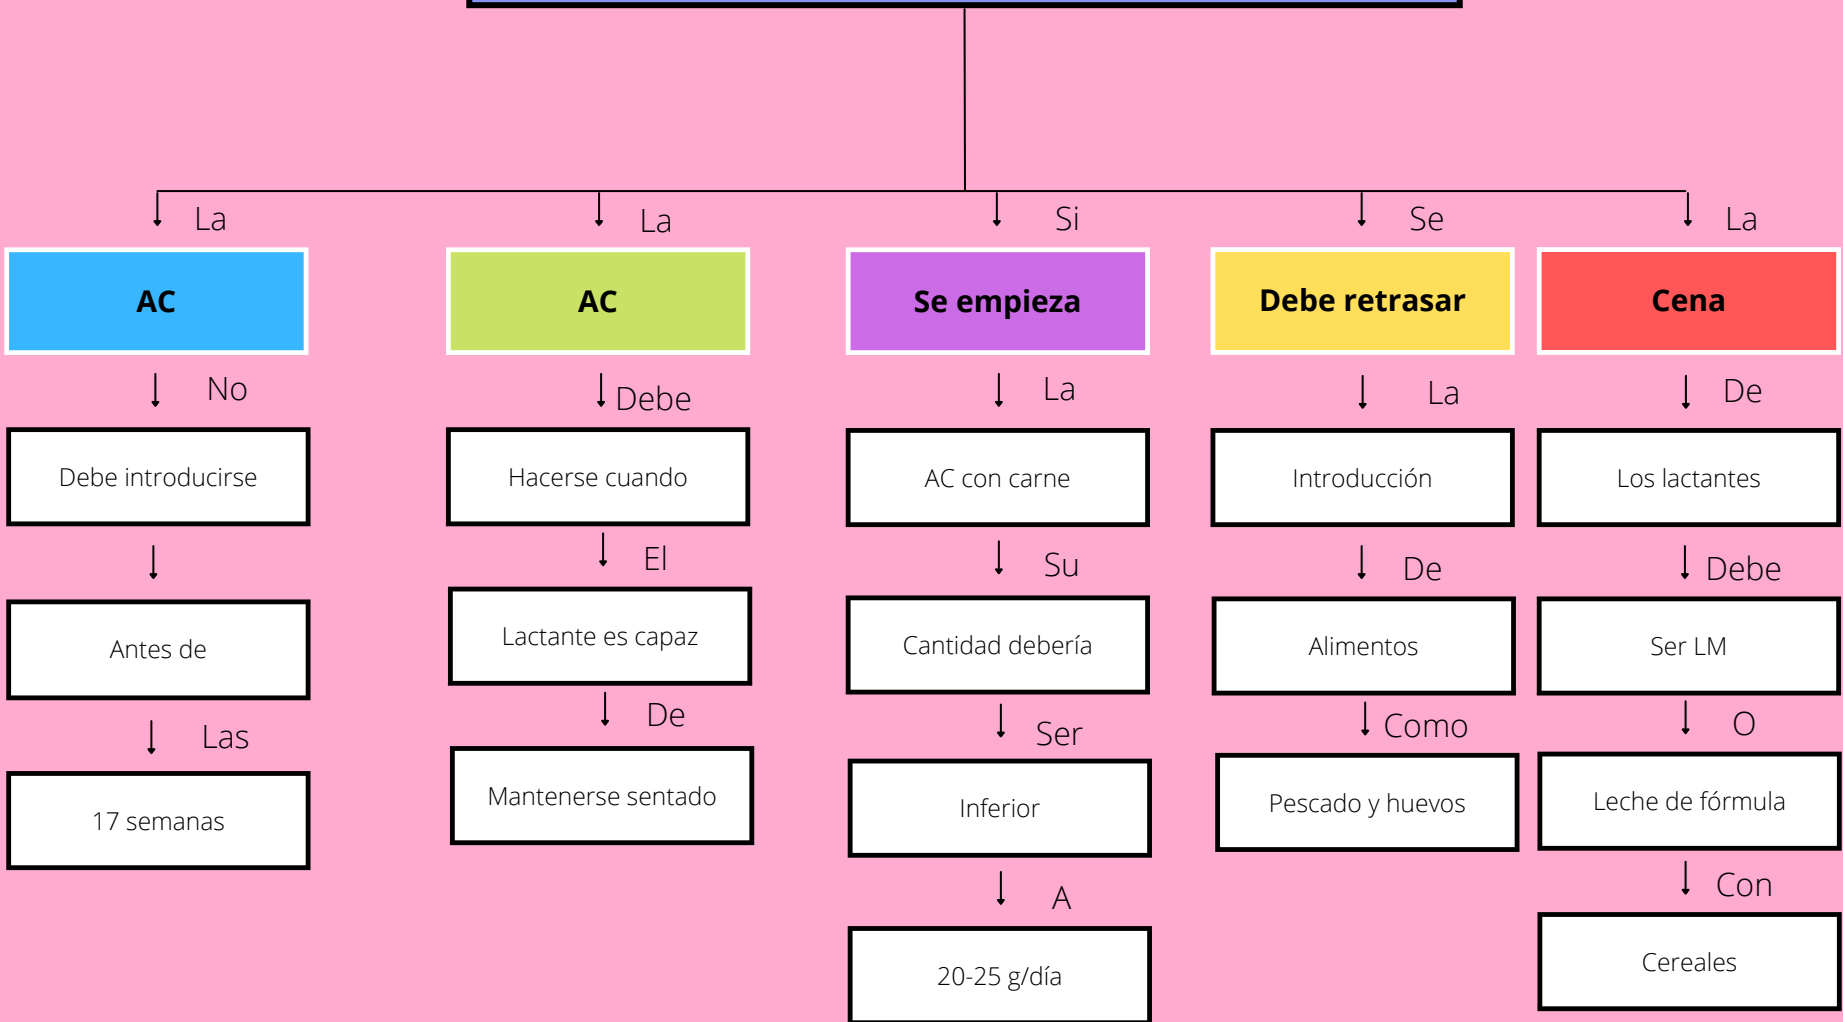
La

AC

No

Debe introducirse

Antes de

Las

17 semanas

La

AC

Debe

Hacerse cuando

El

Lactante es capaz

De

Mantenerse sentado

Si

Se empieza

La

AC con carne

Su

Cantidad debería

Ser

Inferior

A

20-25 g/día

Se

Debe retrasar

La

Introducción

De

Alimentos

Como

Pescado y huevos

La

Cena

De

Los lactantes

Debe

Ser LM

O

Leche de fórmula

Con

Cereales